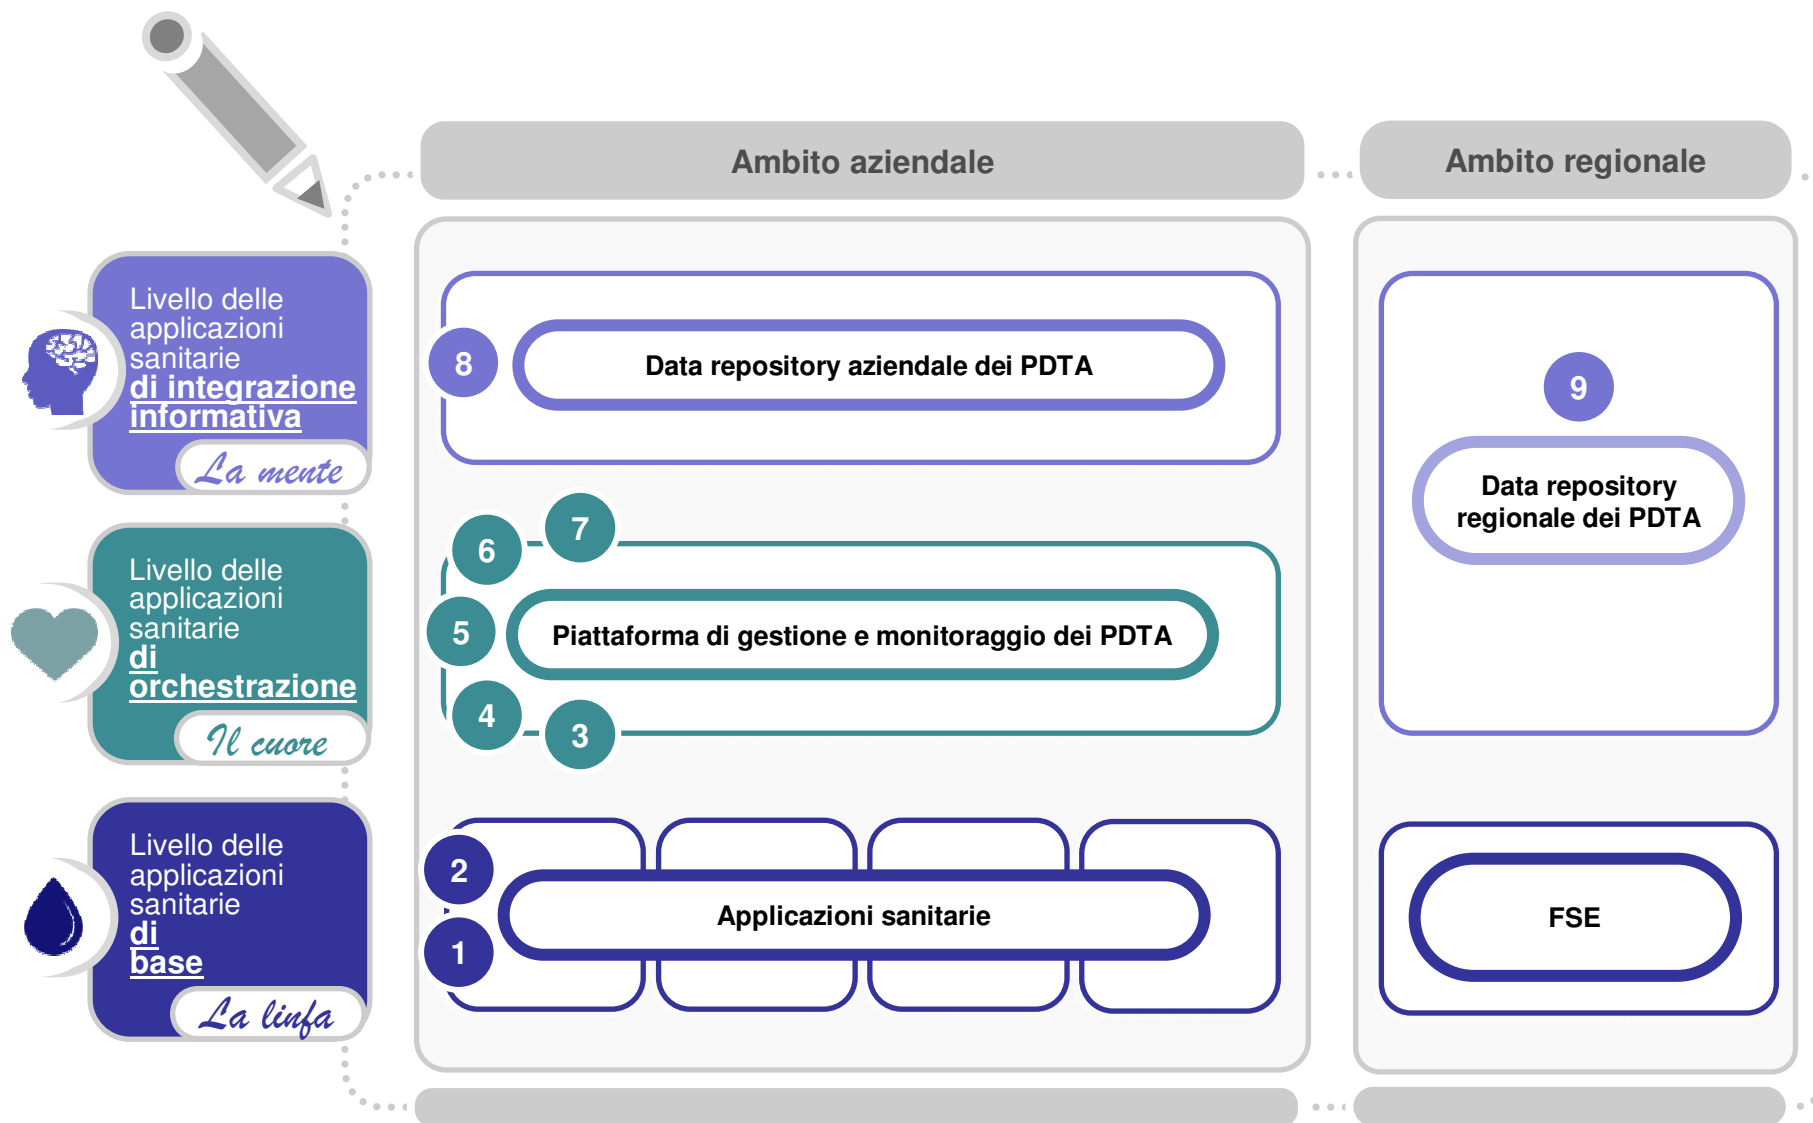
Ambito aziendale

Ambito regionale

Livello delle applicazioni sanitarie di integrazione informativa

La mente

Livello delle applicazioni sanitarie di orchestrazione

Il cuore

Livello delle applicazioni sanitarie di base

La linfa

8

Data repository aziendale dei PDTA

7

6

5

Piattaforma di gestione e monitoraggio dei PDTA

4

3

2

Applicazioni sanitarie

1

9

Data repository regionale dei PDTA

FSE